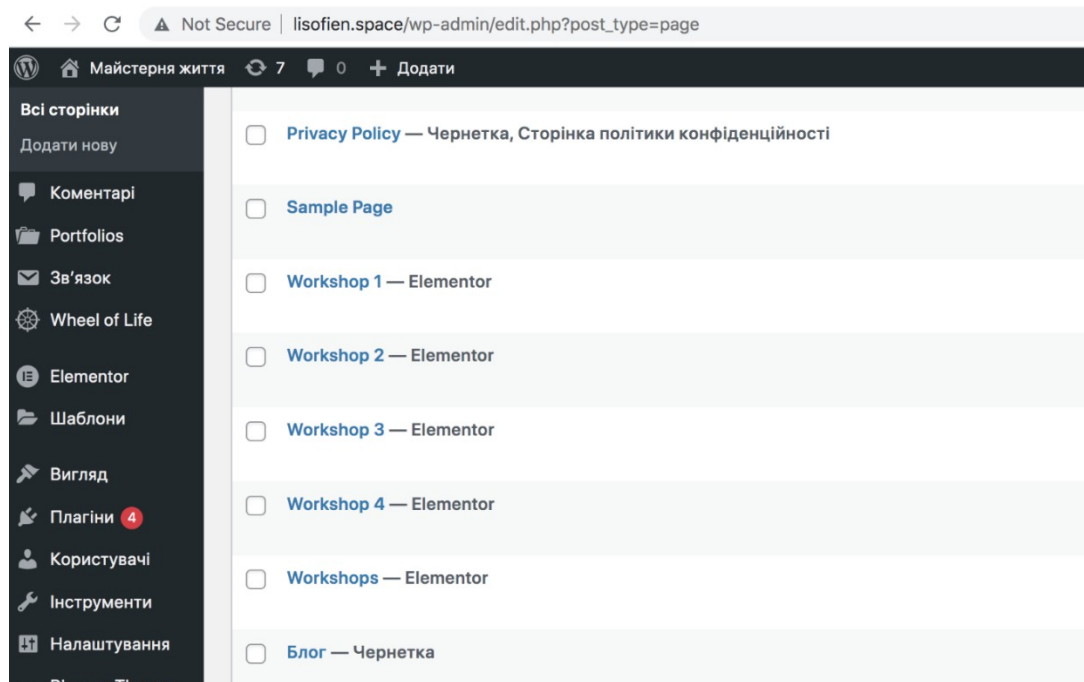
Not Secure | lisofien.space/wp-admin/edit.php?post_type=page

Майстерня життя 7 0 + Додати

Всі сторінки
Додати нову
Коментарі
Portfolios
Зв'язок
Wheel of Life
Elementor
Шаблони
Вигляд
Плагіни 4
Користувачі
Інструменти
Налаштування

Privacy Policy — Чернетка, Сторінка політики конфіденційності

Sample Page

Workshop 1 — Elementor

Workshop 2 — Elementor

Workshop 3 — Elementor

Workshop 4 — Elementor

Workshops — Elementor

Блог — Чернетка